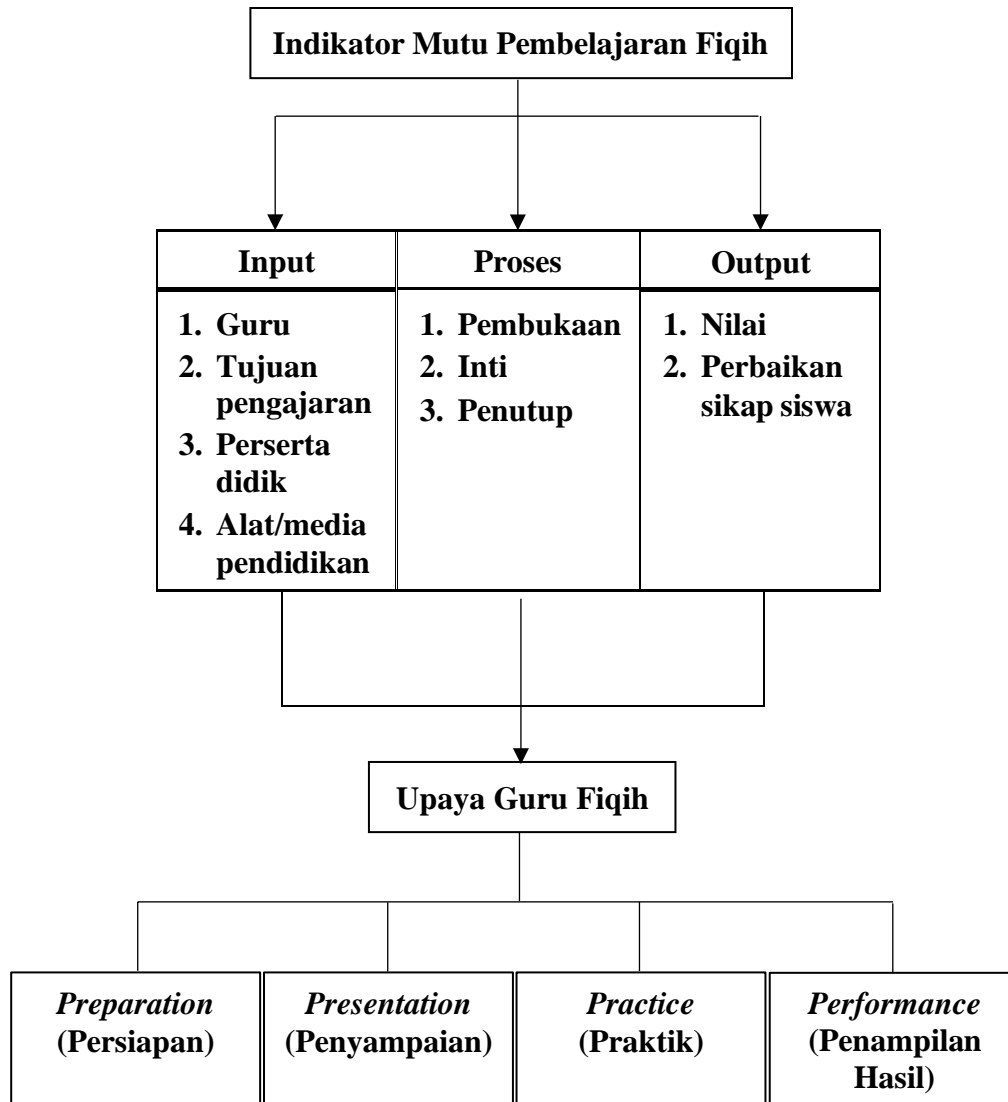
Indikator Mutu Pembelajaran Fiqih

| Input | Proses | Output |
|---|---|---|
| 1. Guru<br>2. Tujuan pengajaran<br>3. Perserta didik<br>4. Alat/media pendidikan | 1. Pembukaan<br>2. Inti<br>3. Penutup | 1. Nilai<br>2. Perbaikan sikap siswa |

Upaya Guru Fiqih

| *Preparation* (Persiapan) | *Presentation* (Penyampaian) | *Practice* (Praktik) | *Performance* (Penampilan Hasil) |
|---|---|---|---|